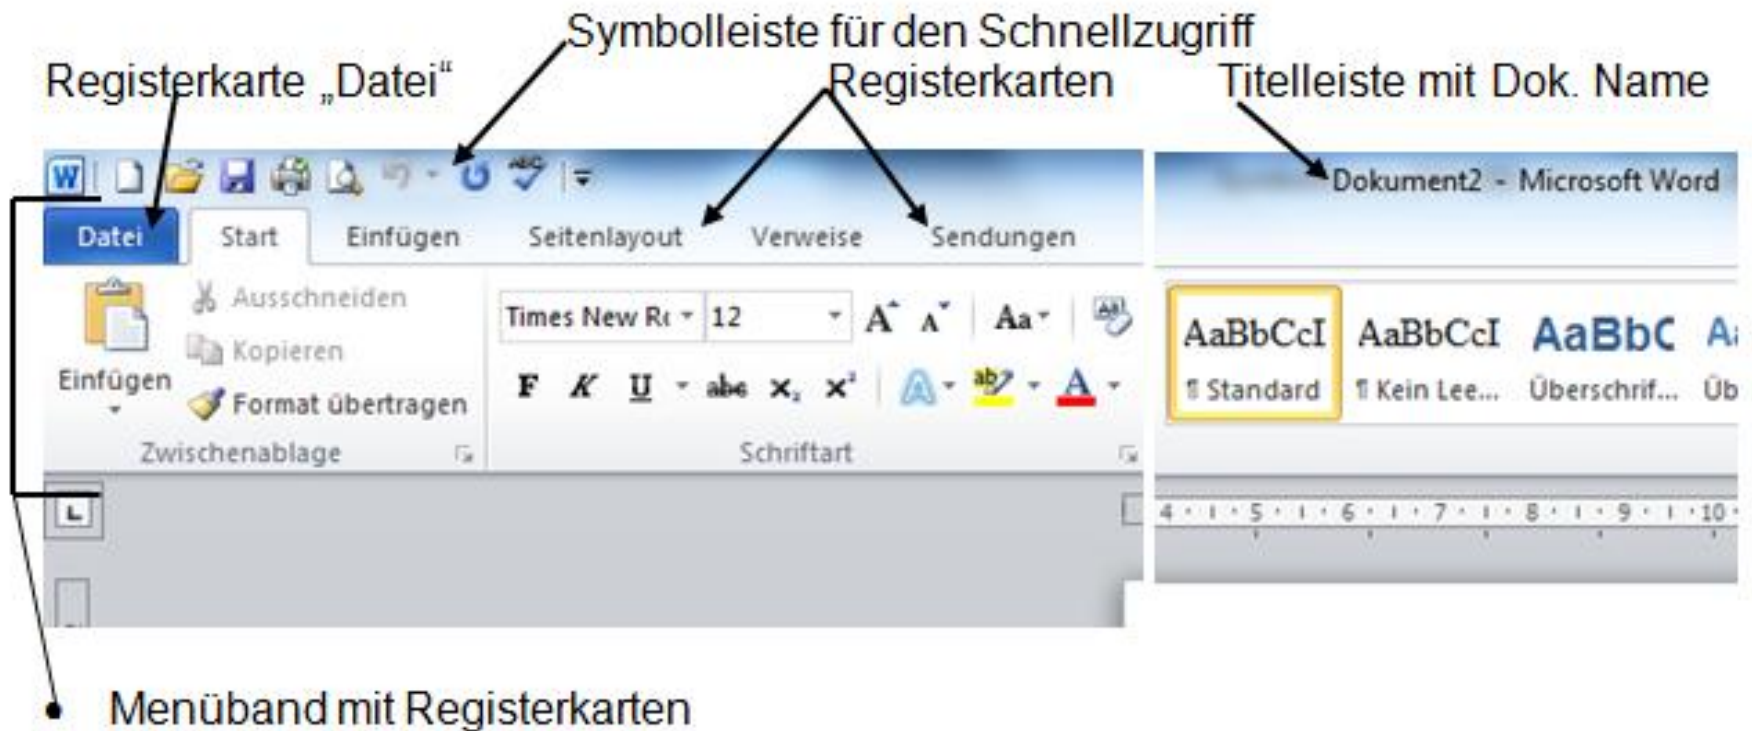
Symbolleiste für den Schnellzugriff

Registerkarte „Datei“

Registerkarten

Titelleiste mit Dok. Name

Dokument2 - Microsoft Word

Datei Start Einfügen Seitenlayout Verweise Sendungen

Ausschneiden
Kopieren
Einfügen
Format übertragen
Zwischenablage

Times New R 12
A A Aa
F K U abc $x_2$ $x^2$
Schriftart

AaBbCcI AaBbCcI AaBbC A
¶ Standard ¶ Kein Lee... Überschrif... Üb

4 · 1 · 5 · 1 · 6 · 1 · 7 · 1 · 8 · 1 · 9 · 1 · 10

• Menüband mit Registerkarten